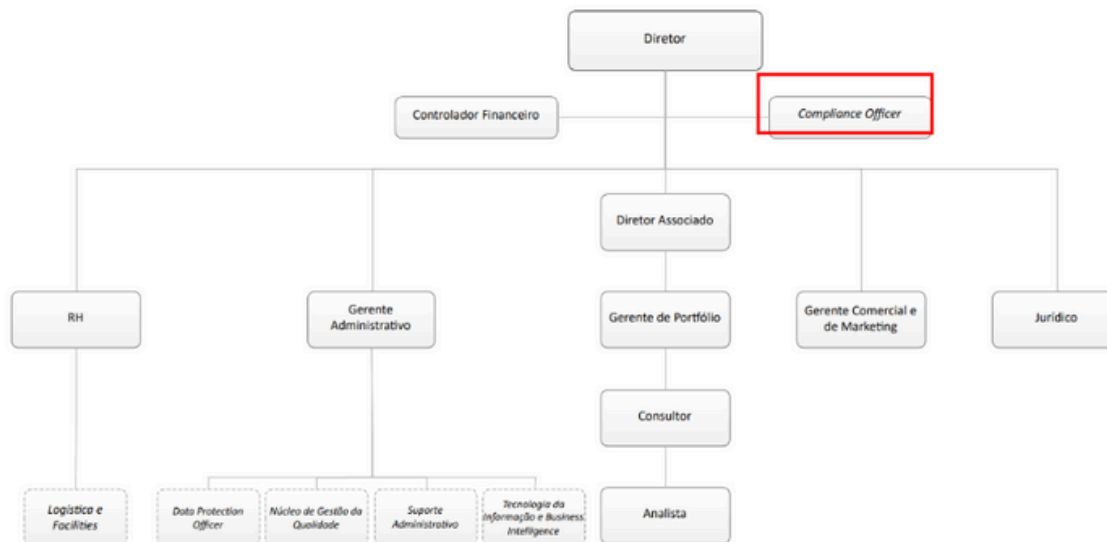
Diretor

Controlador Financeiro

Compliance Officer

Diretor Associado

RH

Gerente Administrativo

Gerente de Portfólio

Gerente Comercial e de Marketing

Jurídico

Consultor

Logística e Facilities

Data Protection Officer

Núcleo de Gestão da Qualidade

Suporte Administrativo

Tecnologia da Informação e Business Intelligence

Analista